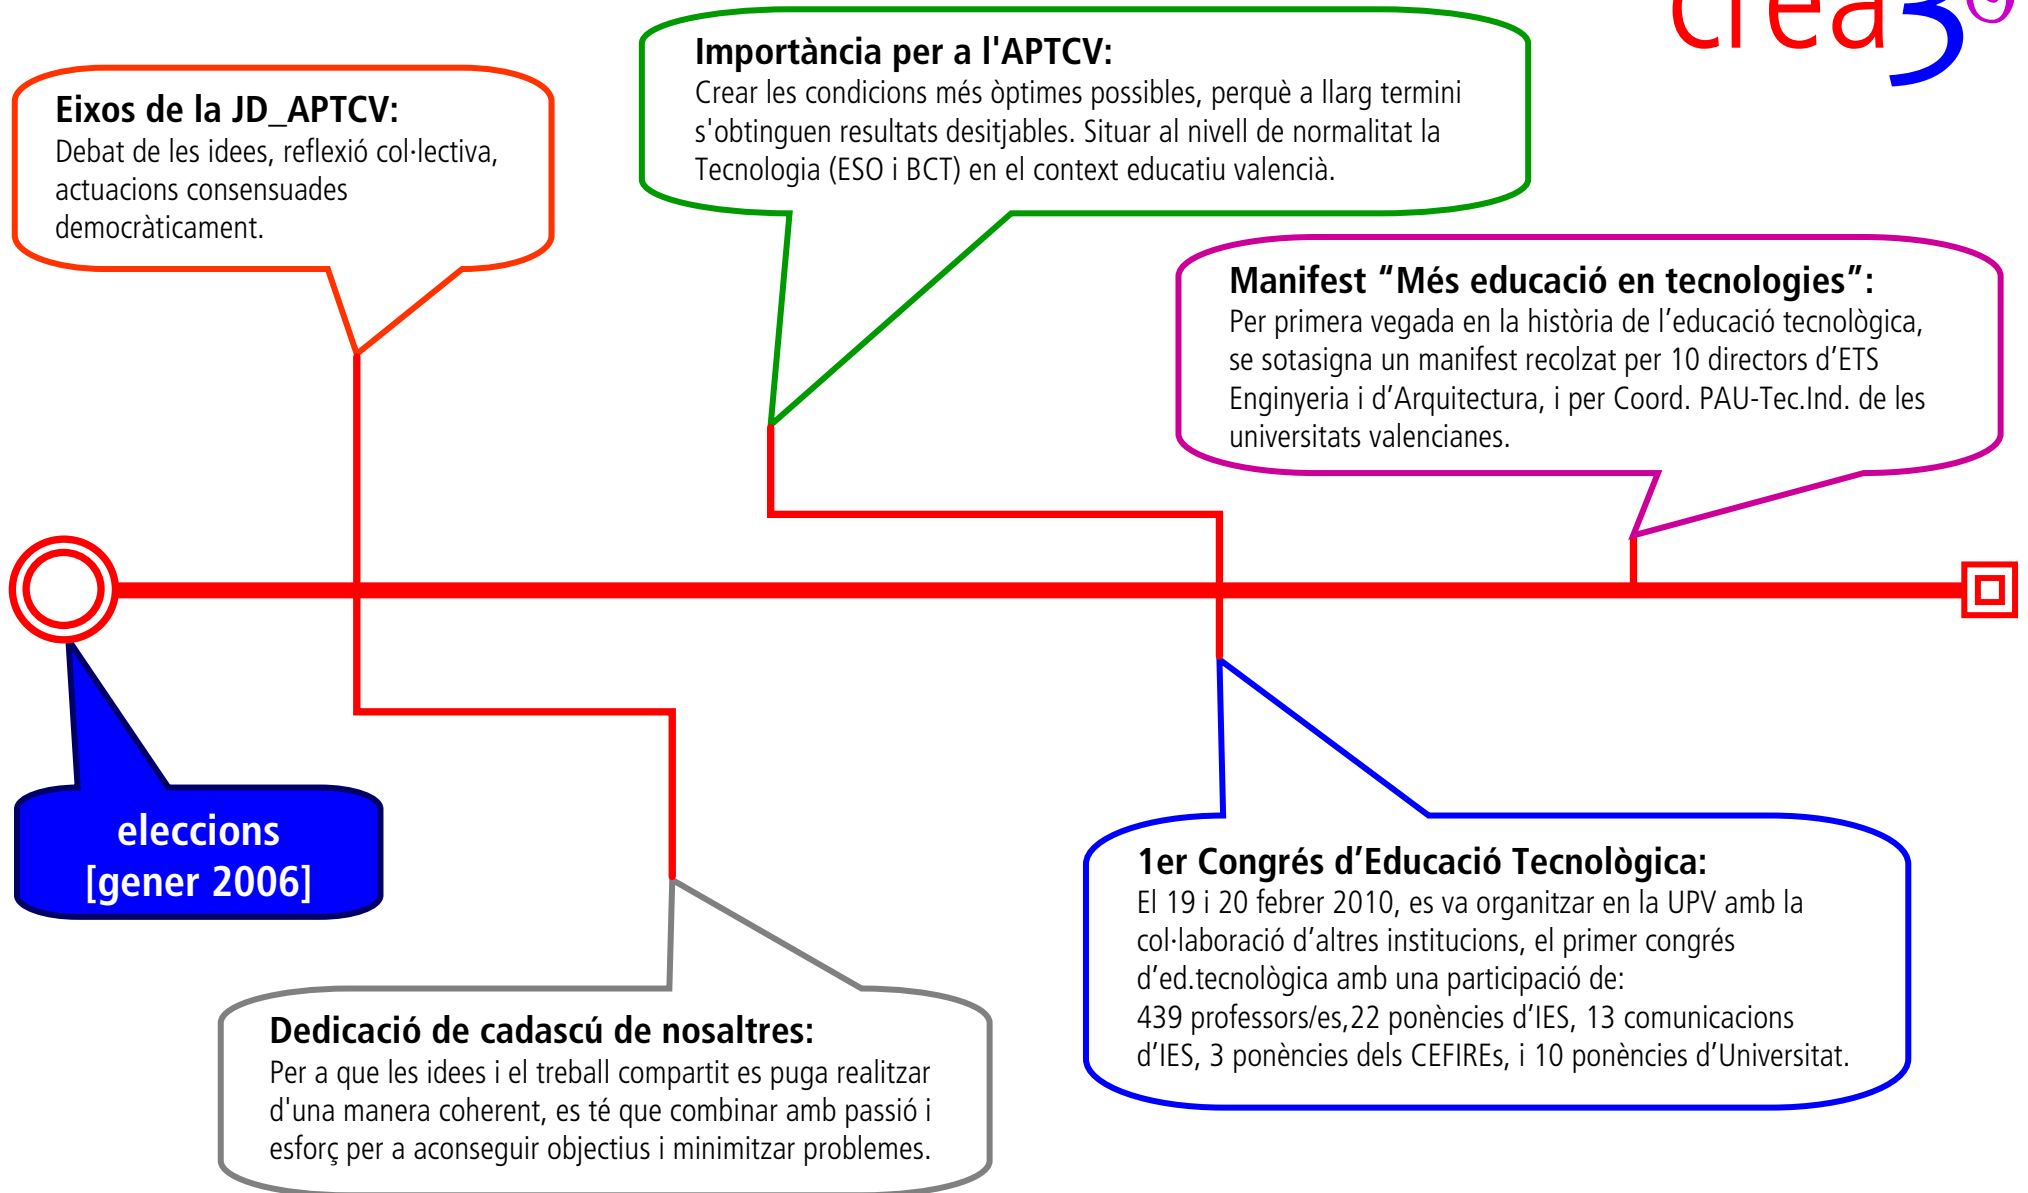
crea3©

Eixos de la JD_APTCV:
Debat de les idees, reflexió col·lectiva, actuacions consensuades democràticament.

Importància per a l'APTCV:
Crear les condicions més òptimes possibles, perquè a llarg termini s'obtinguen resultats desitjables. Situar al nivell de normalitat la Tecnologia (ESO i BCT) en el context educatiu valencià.

Manifest "Més educació en tecnologies":
Per primera vegada en la història de l'educació tecnològica, se sotasigna un manifest recolzat per 10 directors d'ETS Enginyeria i d'Arquitectura, i per Coord. PAU-Tec.Ind. de les universitats valencianes.

eleccions
[gener 2006]

1er Congrés d'Educació Tecnològica:
El 19 i 20 febrer 2010, es va organitzar en la UPV amb la col·laboració d'altres institucions, el primer congrés d'ed.tecnològica amb una participació de:
439 professors/es,22 ponències d'IES, 13 comunicacions d'IES, 3 ponències dels CEFIREs, i 10 ponències d'Universitat.

Dedicació de cadascú de nosaltres:
Per a que les idees i el treball compartit es puga realitzar d'una manera coherent, es té que combinar amb passió i esforç per a aconseguir objectius i minimitzar problemes.